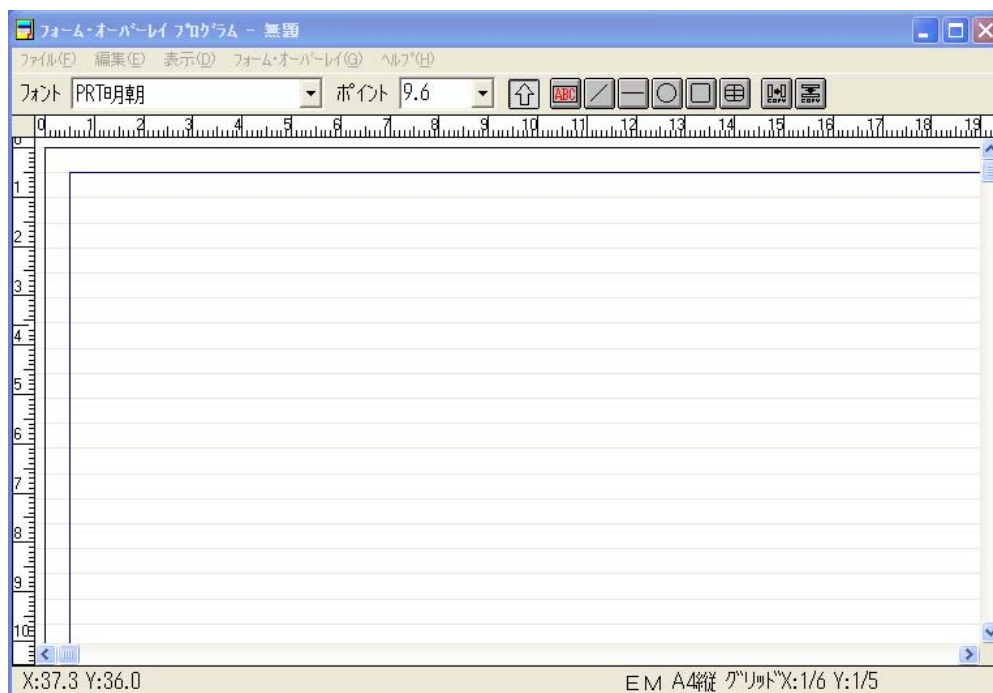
フォーム・オーバーレイ プログラム － 無題

ファイル(F) 編集(E) 表示(D) フォーム・オーバーレイ(G) ヘルプ(H)

フォント PRT明朝 ポイント 9.6

ABC

0 1 2 3 4 5 6 7 8 9 10 11 12 13 14 15 16 17 18 19

0 1 2 3 4 5 6 7 8 9 10

X:37.3 Y:36.0

EM A4縦 グリッドX:1/6 Y:1/5